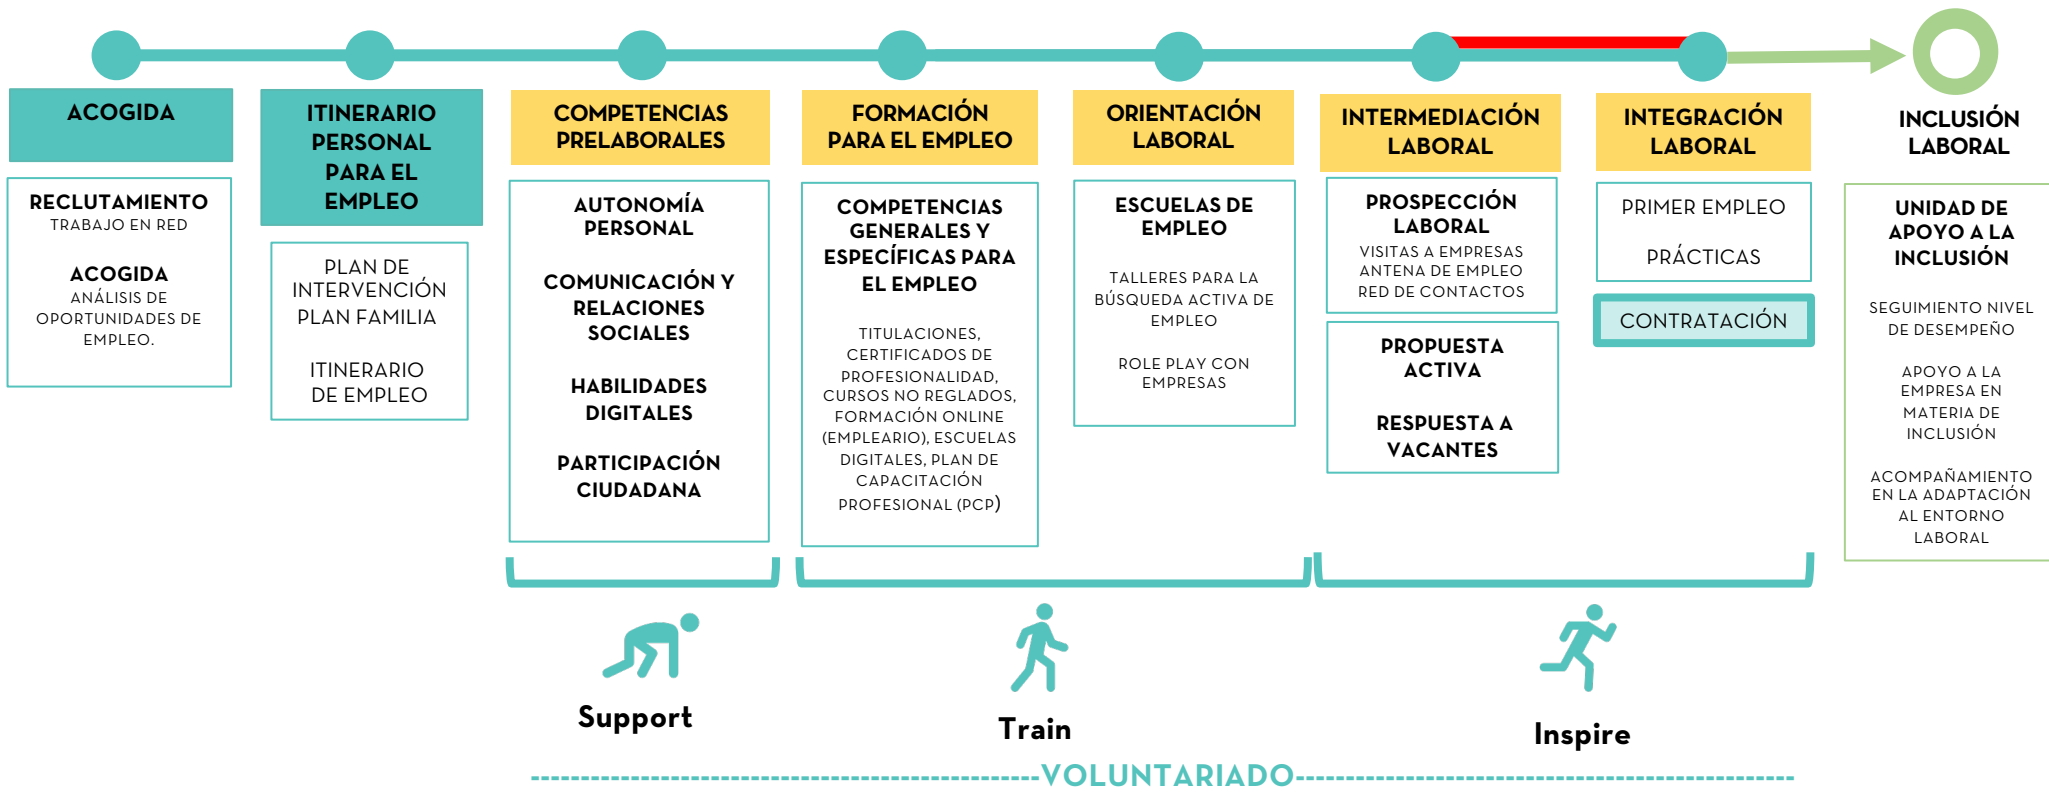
ACOGIDA

RECLUTAMIENTO
TRABAJO EN RED

ACOGIDA
ANÁLISIS DE OPORTUNIDADES DE EMPLEO.

ITINERARIO PERSONAL PARA EL EMPLEO

PLAN DE INTERVENCIÓN
PLAN FAMILIA

ITINERARIO DE EMPLEO

COMPETENCIAS PRELABORALES

AUTONOMÍA PERSONAL

COMUNICACIÓN Y RELACIONES SOCIALES

HABILIDADES DIGITALES

PARTICIPACIÓN CIUDADANA

FORMACIÓN PARA EL EMPLEO

COMPETENCIAS GENERALES Y ESPECÍFICAS PARA EL EMPLEO

TITULACIONES, CERTIFICADOS DE PROFESIONALIDAD, CURSOS NO REGLADOS, FORMACIÓN ONLINE (EMPLEARIO), ESCUELAS DIGITALES, PLAN DE CAPACITACIÓN PROFESIONAL (PCP)

ORIENTACIÓN LABORAL

ESCUELAS DE EMPLEO

TALLERES PARA LA BÚSQUEDA ACTIVA DE EMPLEO

ROLE PLAY CON EMPRESAS

INTERMEDIACIÓN LABORAL

PROSPECCIÓN LABORAL
VISITAS A EMPRESAS
ANTENA DE EMPLEO
RED DE CONTACTOS

PROPUESTA ACTIVA

RESPUESTA A VACANTES

INTEGRACIÓN LABORAL

PRIMER EMPLEO

PRÁCTICAS

CONTRATACIÓN

INCLUSIÓN LABORAL

UNIDAD DE APOYO A LA INCLUSIÓN

SEGUIMIENTO NIVEL DE DESEMPEÑO

APOYO A LA EMPRESA EN MATERIA DE INCLUSIÓN

ACOMPAÑAMIENTO EN LA ADAPTACIÓN AL ENTORNO LABORAL

Support

Train

Inspire

-------------------------------------VOLUNTARIADO-------------------------------------